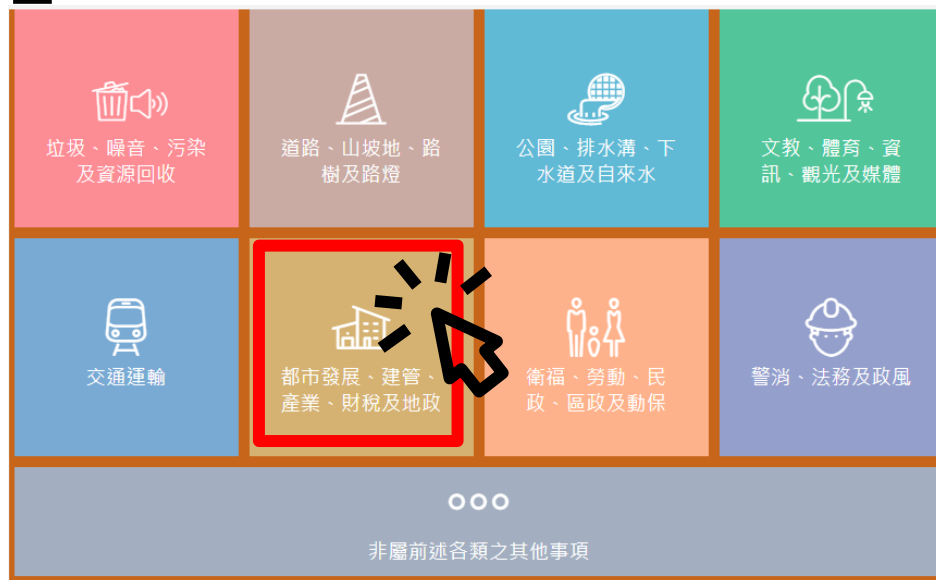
垃圾、噪音、污染及資源回收

道路、山坡地、路樹及路燈

公園、排水溝、下水道及自來水

文教、體育、資訊、觀光及媒體

交通運輸

都市發展、建管、產業、財稅及地政

衛福、勞動、民政、區政及動保

警消、法務及政風

非屬前述各類之其他事項